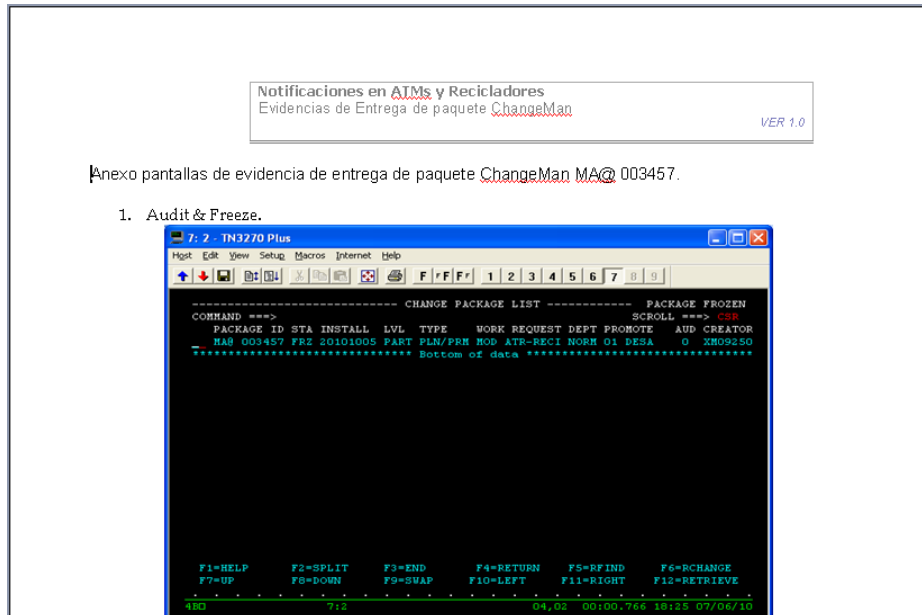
Notificaciones en ATMs y Recicladores
Evidencias de Entrega de paquete ChangeMan
VER 1.0

Anexo pantallas de evidencia de entrega de paquete ChangeMan MA@ 003457.

1. Audit & Freeze.

7: 2 - TN3270 Plus
Host Edit View Setup Macros Internet Help
F rF F F 1 2 3 4 5 6 7 8 9

------------------------------ CHANGE PACKAGE LIST ------------ PACKAGE FROZEN
COMMAND ===> SCROLL ===> CSR
PACKAGE ID STA INSTALL LVL TYPE WORK REQUEST DEPT PROMOTE AUD CREATOR
_ MA@ 003457 FRZ 20101005 PART PLN/PRM MOD ATR-RECI NORM 01 DESA 0 XM09250
****************************** Bottom of data ******************************

F1=HELP F2=SPLIT F3=END F4=RETURN F5=RFIND F6=RCHANGE
F7=UP F8=DOWN F9=SWAP F10=LEFT F11=RIGHT F12=RETRIEVE

4B0 7:2 04,02 00:00.766 18:25 07/06/10